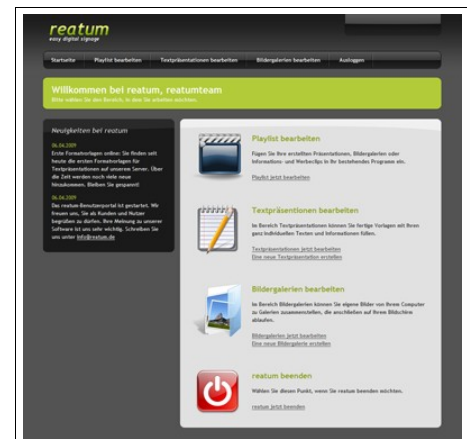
reatum
easy digital signage

Startseite | Playlist bearbeiten | Textpräsentationen bearbeiten | Bildergalerien bearbeiten | Ausloggen

Willkommen bei reatum, reatumteam
Bitte wählen Sie den Bereich, in dem Sie arbeiten möchten.

Neuigkeiten bei reatum

06.06.2009
Erste Formatvorlagen online: Sie finden seit heute die ersten Formatvorlagen für Textpräsentationen auf unserem Server. Über die Zeit werden noch viele neue hinzukommen. Bleiben Sie gespannt!

04.06.2009
Das reatum-Benutzerportal ist gestartet. Wir freuen uns, Sie als Kunden und Nutzer begrüßen zu dürfen. Ihre Meinung zu unserer Software ist uns sehr wichtig. Schreiben Sie uns unter info@reatum.de

Playlist bearbeiten
Fügen Sie Ihre erstellten Präsentationen, Bildergalerien oder Informations- und Werbeclips in Ihr bestehendes Programm ein.
Playlist jetzt bearbeiten

Textpräsentionen bearbeiten
Im Bereich Textpräsentationen können Sie fertige Vorlagen mit Ihren ganz individuellen Texten und Informationen füllen.
Textpräsentationen jetzt bearbeiten
Eine neue Textpräsentation erstellen

Bildergalerien bearbeiten
Im Bereich Bildergalerien können Sie eigene Bilder von Ihrem Computer zu Galerien zusammenstellen, die anschließen auf Ihrem Bildschirm ablaufen.
Bildergalerien jetzt bearbeiten
Eine neue Bildergalerie erstellen

reatum beenden
Wählen Sie diesen Punkt, wenn Sie reatum beenden möchten.
reatum jetzt beenden